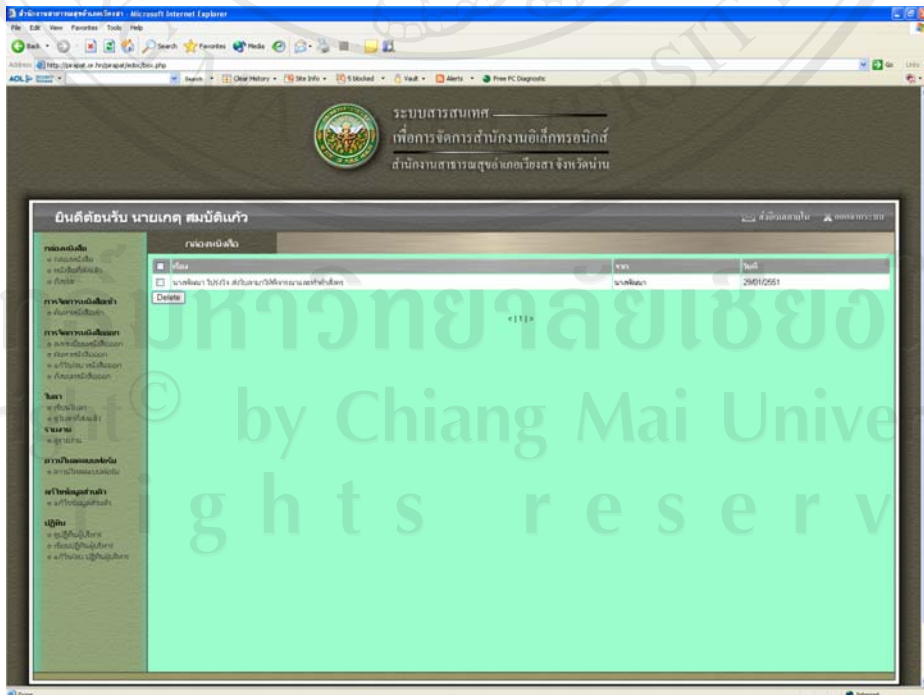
สำนักงานสาธารณสุขอำเภอเวียงสา - Microsoft Internet Explorer

File Edit View Favorites Tools Help

Back Search Favorites Media

Address http://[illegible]/ebox/box.php

Go Links

AOL Search Clear History Site Info 5 blocked Vault Alerts Free PC Diagnostic

ระบบสารสนเทศ
เพื่อการจัดการสำนักงานอิเล็กทรอนิกส์
สำนักงานสาธารณสุขอำเภอเวียงสา จังหวัดน่าน

ยินดีต้อนรับ นายเกตุ สมบัติแก้ว

ส่งข้อความภายใน ออกจากระบบ

กล่องหนังสือ
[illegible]
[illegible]
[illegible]

การจัดการหนังสือเข้า
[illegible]

การจัดการหนังสือออก
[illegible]
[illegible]
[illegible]
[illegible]

วันลา
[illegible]
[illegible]

รายงาน
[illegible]

การเปลี่ยนแปลงข้อมูล
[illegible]

ข้อมูลสำนักงาน
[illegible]

ปฏิทิน
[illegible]
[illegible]
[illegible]

กล่องหนังสือ

| | เรื่อง | จาก | วันที่ |
|---|---|---|---|
| ☐ | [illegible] | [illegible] | 29/01/2551 |

Delete

« [ 1 ] »

Done

Internet

มหาวิทยาลัยเชียงใหม่
Copyright © by Chiang Mai University
All rights reserved